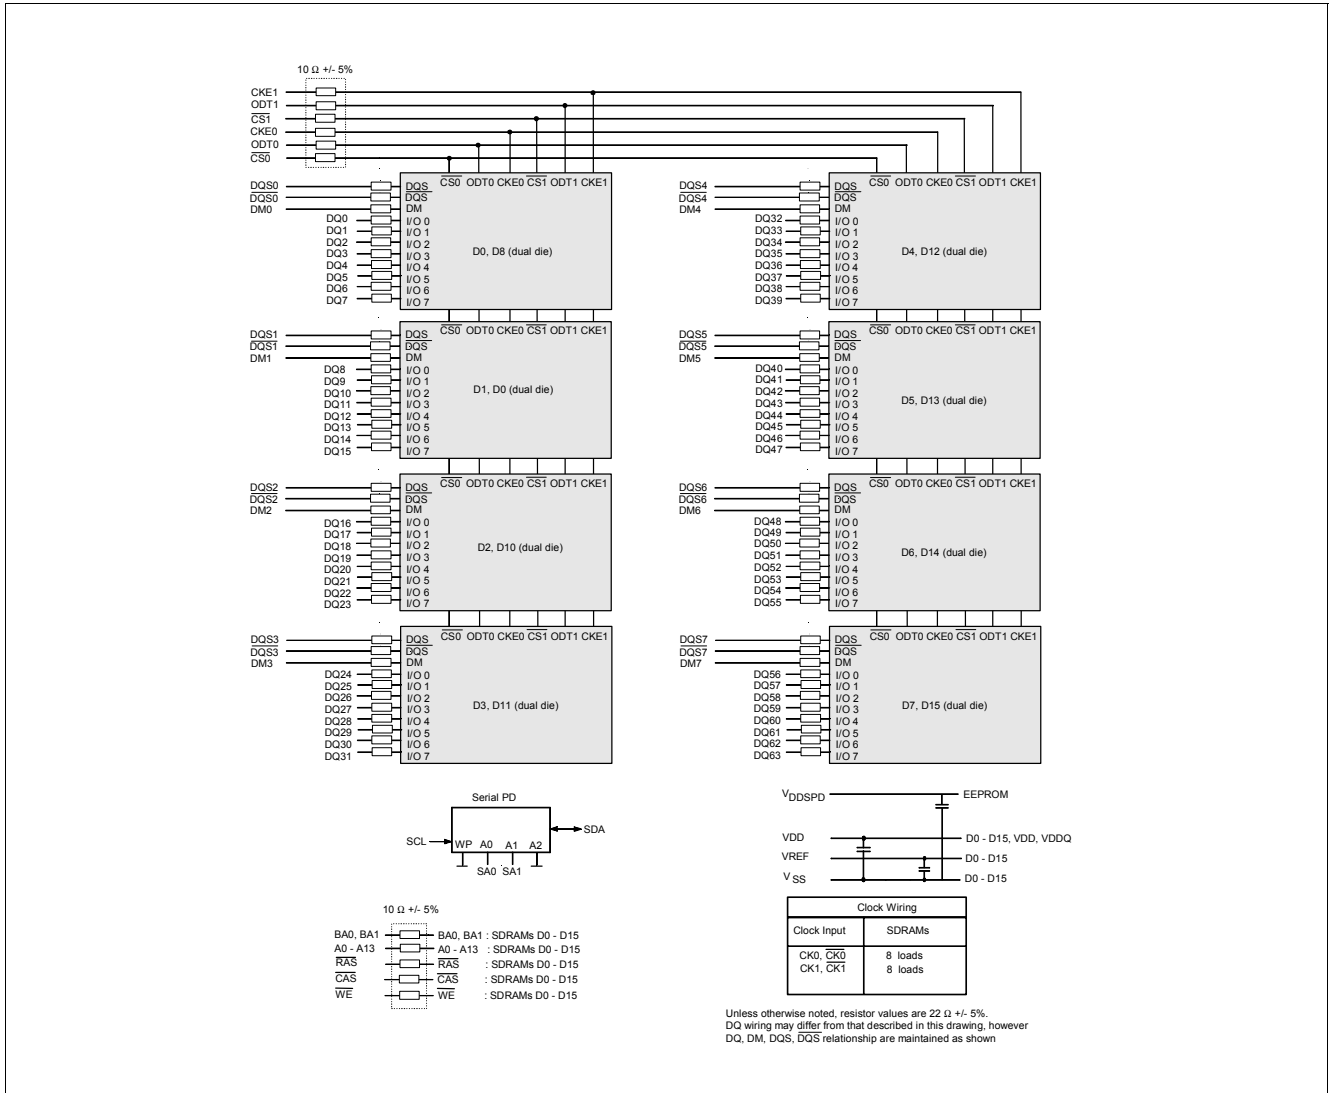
10 Ω +/- 5%

CKE1
ODT1
$\overline{CS1}$
CKE0
ODT0
$\overline{CS0}$

DQS0
$\overline{DQS0}$
DM0
DQ0
DQ1
DQ2
DQ3
DQ4
DQ5
DQ6
DQ7

DQS
$\overline{DQS}$
DM
I/O 0
I/O 1
I/O 2
I/O 3
I/O 4
I/O 5
I/O 6
I/O 7

$\overline{CS0}$ ODT0 CKE0 $\overline{CS1}$ ODT1 CKE1

D0, D8 (dual die)

DQS4
$\overline{DQS4}$
DM4
DQ32
DQ33
DQ34
DQ35
DQ36
DQ37
DQ38
DQ39

DQS
$\overline{DQS}$
DM
I/O 0
I/O 1
I/O 2
I/O 3
I/O 4
I/O 5
I/O 6
I/O 7

$\overline{CS0}$ ODT0 CKE0 $\overline{CS1}$ ODT1 CKE1

D4, D12 (dual die)

DQS1
$\overline{DQS1}$
DM1
DQ8
DQ9
DQ10
DQ11
DQ12
DQ13
DQ14
DQ15

DQS
$\overline{DQS}$
DM
I/O 0
I/O 1
I/O 2
I/O 3
I/O 4
I/O 5
I/O 6
I/O 7

$\overline{CS0}$ ODT0 CKE0 $\overline{CS1}$ ODT1 CKE1

D1, D0 (dual die)

DQS5
$\overline{DQS5}$
DM5
DQ40
DQ41
DQ42
DQ43
DQ44
DQ45
DQ46
DQ47

DQS
$\overline{DQS}$
DM
I/O 0
I/O 1
I/O 2
I/O 3
I/O 4
I/O 5
I/O 6
I/O 7

$\overline{CS0}$ ODT0 CKE0 $\overline{CS1}$ ODT1 CKE1

D5, D13 (dual die)

DQS2
$\overline{DQS2}$
DM2
DQ16
DQ17
DQ18
DQ19
DQ20
DQ21
DQ22
DQ23

DQS
$\overline{DQS}$
DM
I/O 0
I/O 1
I/O 2
I/O 3
I/O 4
I/O 5
I/O 6
I/O 7

$\overline{CS0}$ ODT0 CKE0 $\overline{CS1}$ ODT1 CKE1

D2, D10 (dual die)

DQS6
$\overline{DQS6}$
DM6
DQ48
DQ49
DQ50
DQ51
DQ52
DQ53
DQ54
DQ55

DQS
$\overline{DQS}$
DM
I/O 0
I/O 1
I/O 2
I/O 3
I/O 4
I/O 5
I/O 6
I/O 7

$\overline{CS0}$ ODT0 CKE0 $\overline{CS1}$ ODT1 CKE1

D6, D14 (dual die)

DQS3
$\overline{DQS3}$
DM3
DQ24
DQ25
DQ26
DQ27
DQ28
DQ29
DQ30
DQ31

DQS
$\overline{DQS}$
DM
I/O 0
I/O 1
I/O 2
I/O 3
I/O 4
I/O 5
I/O 6
I/O 7

$\overline{CS0}$ ODT0 CKE0 $\overline{CS1}$ ODT1 CKE1

D3, D11 (dual die)

DQS7
$\overline{DQS7}$
DM7
DQ56
DQ57
DQ58
DQ59
DQ60
DQ61
DQ62
DQ63

DQS
$\overline{DQS}$
DM
I/O 0
I/O 1
I/O 2
I/O 3
I/O 4
I/O 5
I/O 6
I/O 7

$\overline{CS0}$ ODT0 CKE0 $\overline{CS1}$ ODT1 CKE1

D7, D15 (dual die)

Serial PD
SCL
WP A0 A1 A2
SDA
SA0 SA1

$V_{DDSPD}$
EEPROM
VDD
D0 - D15, VDD, VDDQ
VREF
D0 - D15
$V_{SS}$
D0 - D15

10 Ω +/- 5%

BA0, BA1 — BA0, BA1 : SDRAMs D0 - D15
A0 - A13 — A0 - A13 : SDRAMs D0 - D15
$\overline{RAS}$ — $\overline{RAS}$ : SDRAMs D0 - D15
$\overline{CAS}$ — $\overline{CAS}$ : SDRAMs D0 - D15
$\overline{WE}$ — $\overline{WE}$ : SDRAMs D0 - D15

| Clock Wiring | |
|---|---|
| Clock Input | SDRAMs |
| CK0, $\overline{CK0}$<br>CK1, $\overline{CK1}$ | 8 loads<br>8 loads |

Unless otherwise noted, resistor values are 22 Ω +/- 5%.
DQ wiring may differ from that described in this drawing, however DQ, DM, DQS, $\overline{DQS}$ relationship are maintained as shown